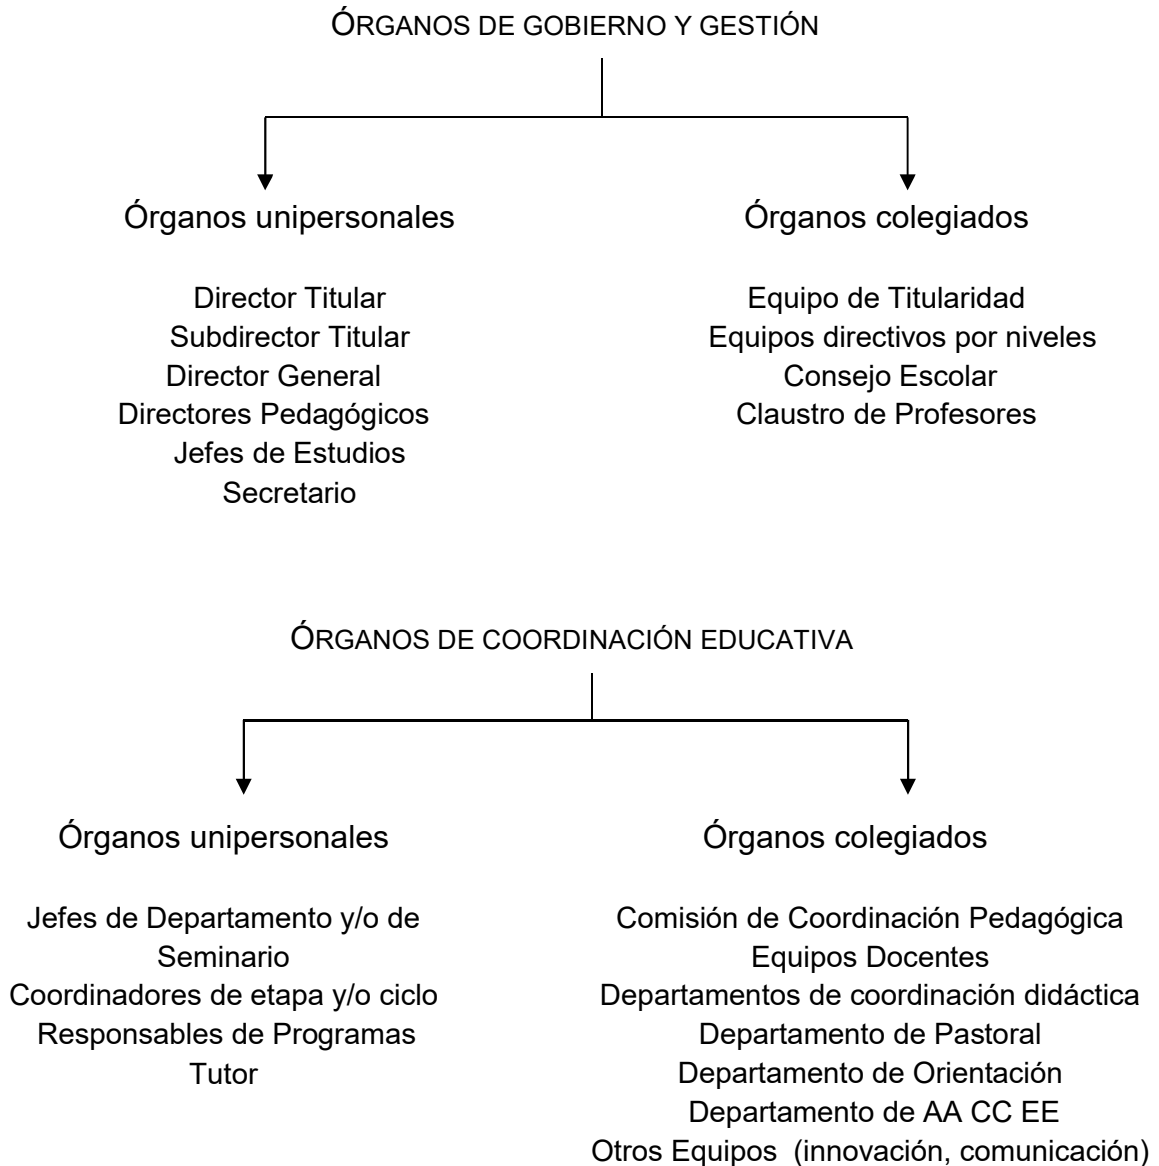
ÓRGANOS DE GOBIERNO Y GESTIÓN

Órganos unipersonales

Director Titular
Subdirector Titular
Director General
Directores Pedagógicos
Jefes de Estudios
Secretario

Órganos colegiados

Equipo de Titularidad
Equipos directivos por niveles
Consejo Escolar
Claustro de Profesores

ÓRGANOS DE COORDINACIÓN EDUCATIVA

Órganos unipersonales

Jefes de Departamento y/o de Seminario
Coordinadores de etapa y/o ciclo
Responsables de Programas
Tutor

Órganos colegiados

Comisión de Coordinación Pedagógica
Equipos Docentes
Departamentos de coordinación didáctica
Departamento de Pastoral
Departamento de Orientación
Departamento de AA CC EE
Otros Equipos (innovación, comunicación)